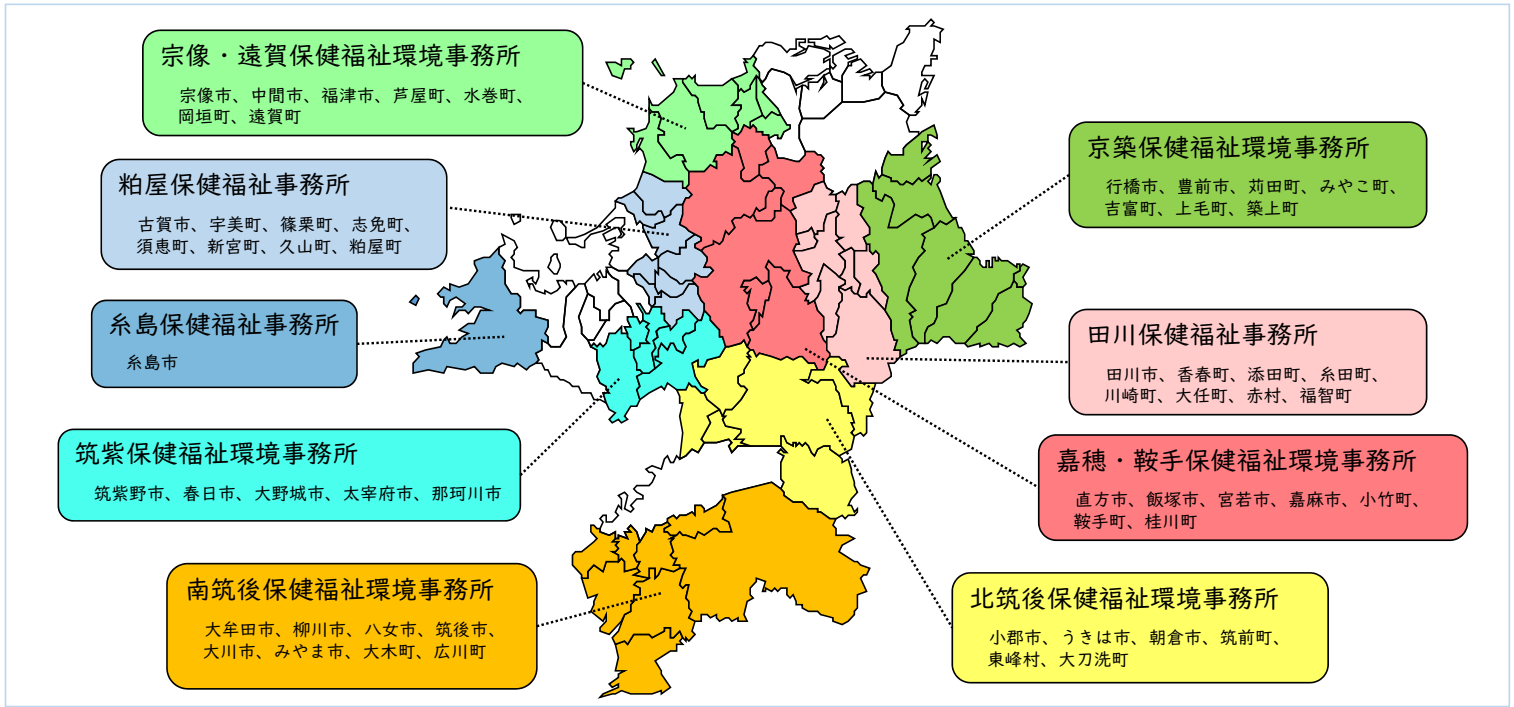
宗像・遠賀保健福祉環境事務所
宗像市、中間市、福津市、芦屋町、水巻町、岡垣町、遠賀町

粕屋保健福祉事務所
古賀市、宇美町、篠栗町、志免町、須恵町、新宮町、久山町、粕屋町

糸島保健福祉事務所
糸島市

筑紫保健福祉環境事務所
筑紫野市、春日市、大野城市、太宰府市、那珂川市

南筑後保健福祉環境事務所
大牟田市、柳川市、八女市、筑後市、大川市、みやま市、大木町、広川町

京築保健福祉環境事務所
行橋市、豊前市、苅田町、みやこ町、吉富町、上毛町、築上町

田川保健福祉事務所
田川市、香春町、添田町、糸田町、川崎町、大任町、赤村、福智町

嘉穂・鞍手保健福祉環境事務所
直方市、飯塚市、宮若市、嘉麻市、小竹町、鞍手町、桂川町

北筑後保健福祉環境事務所
小郡市、うきは市、朝倉市、筑前町、東峰村、大刀洗町